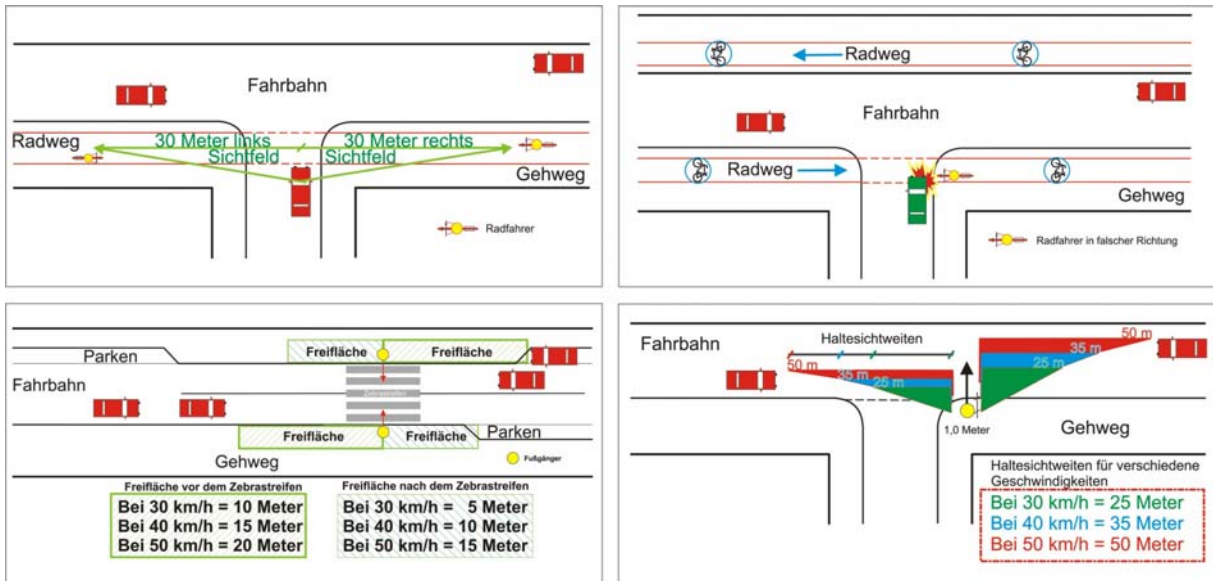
Fahrbahn

Radweg

30 Meter links
Sichtfeld

30 Meter rechts
Sichtfeld

Gehweg

Radfahrer

Radweg

Fahrbahn

Radweg

Gehweg

Radfahrer in falscher Richtung

Parken

Freifläche

Freifläche

Fahrbahn

Zebrastreifen

Freifläche

Freifläche

Parken

Gehweg

Fußgänger

Freifläche vor dem Zebrastreifen
Bei 30 km/h = 10 Meter
Bei 40 km/h = 15 Meter
Bei 50 km/h = 20 Meter

Freifläche nach dem Zebrastreifen
Bei 30 km/h = 5 Meter
Bei 40 km/h = 10 Meter
Bei 50 km/h = 15 Meter

Fahrbahn

Haltesichtweiten

50 m

35 m

25 m

50 m

35 m

25 m

1,0 Meter

Gehweg

Haltesichtweiten für verschiedene Geschwindigkeiten
Bei 30 km/h = 25 Meter
Bei 40 km/h = 35 Meter
Bei 50 km/h = 50 Meter